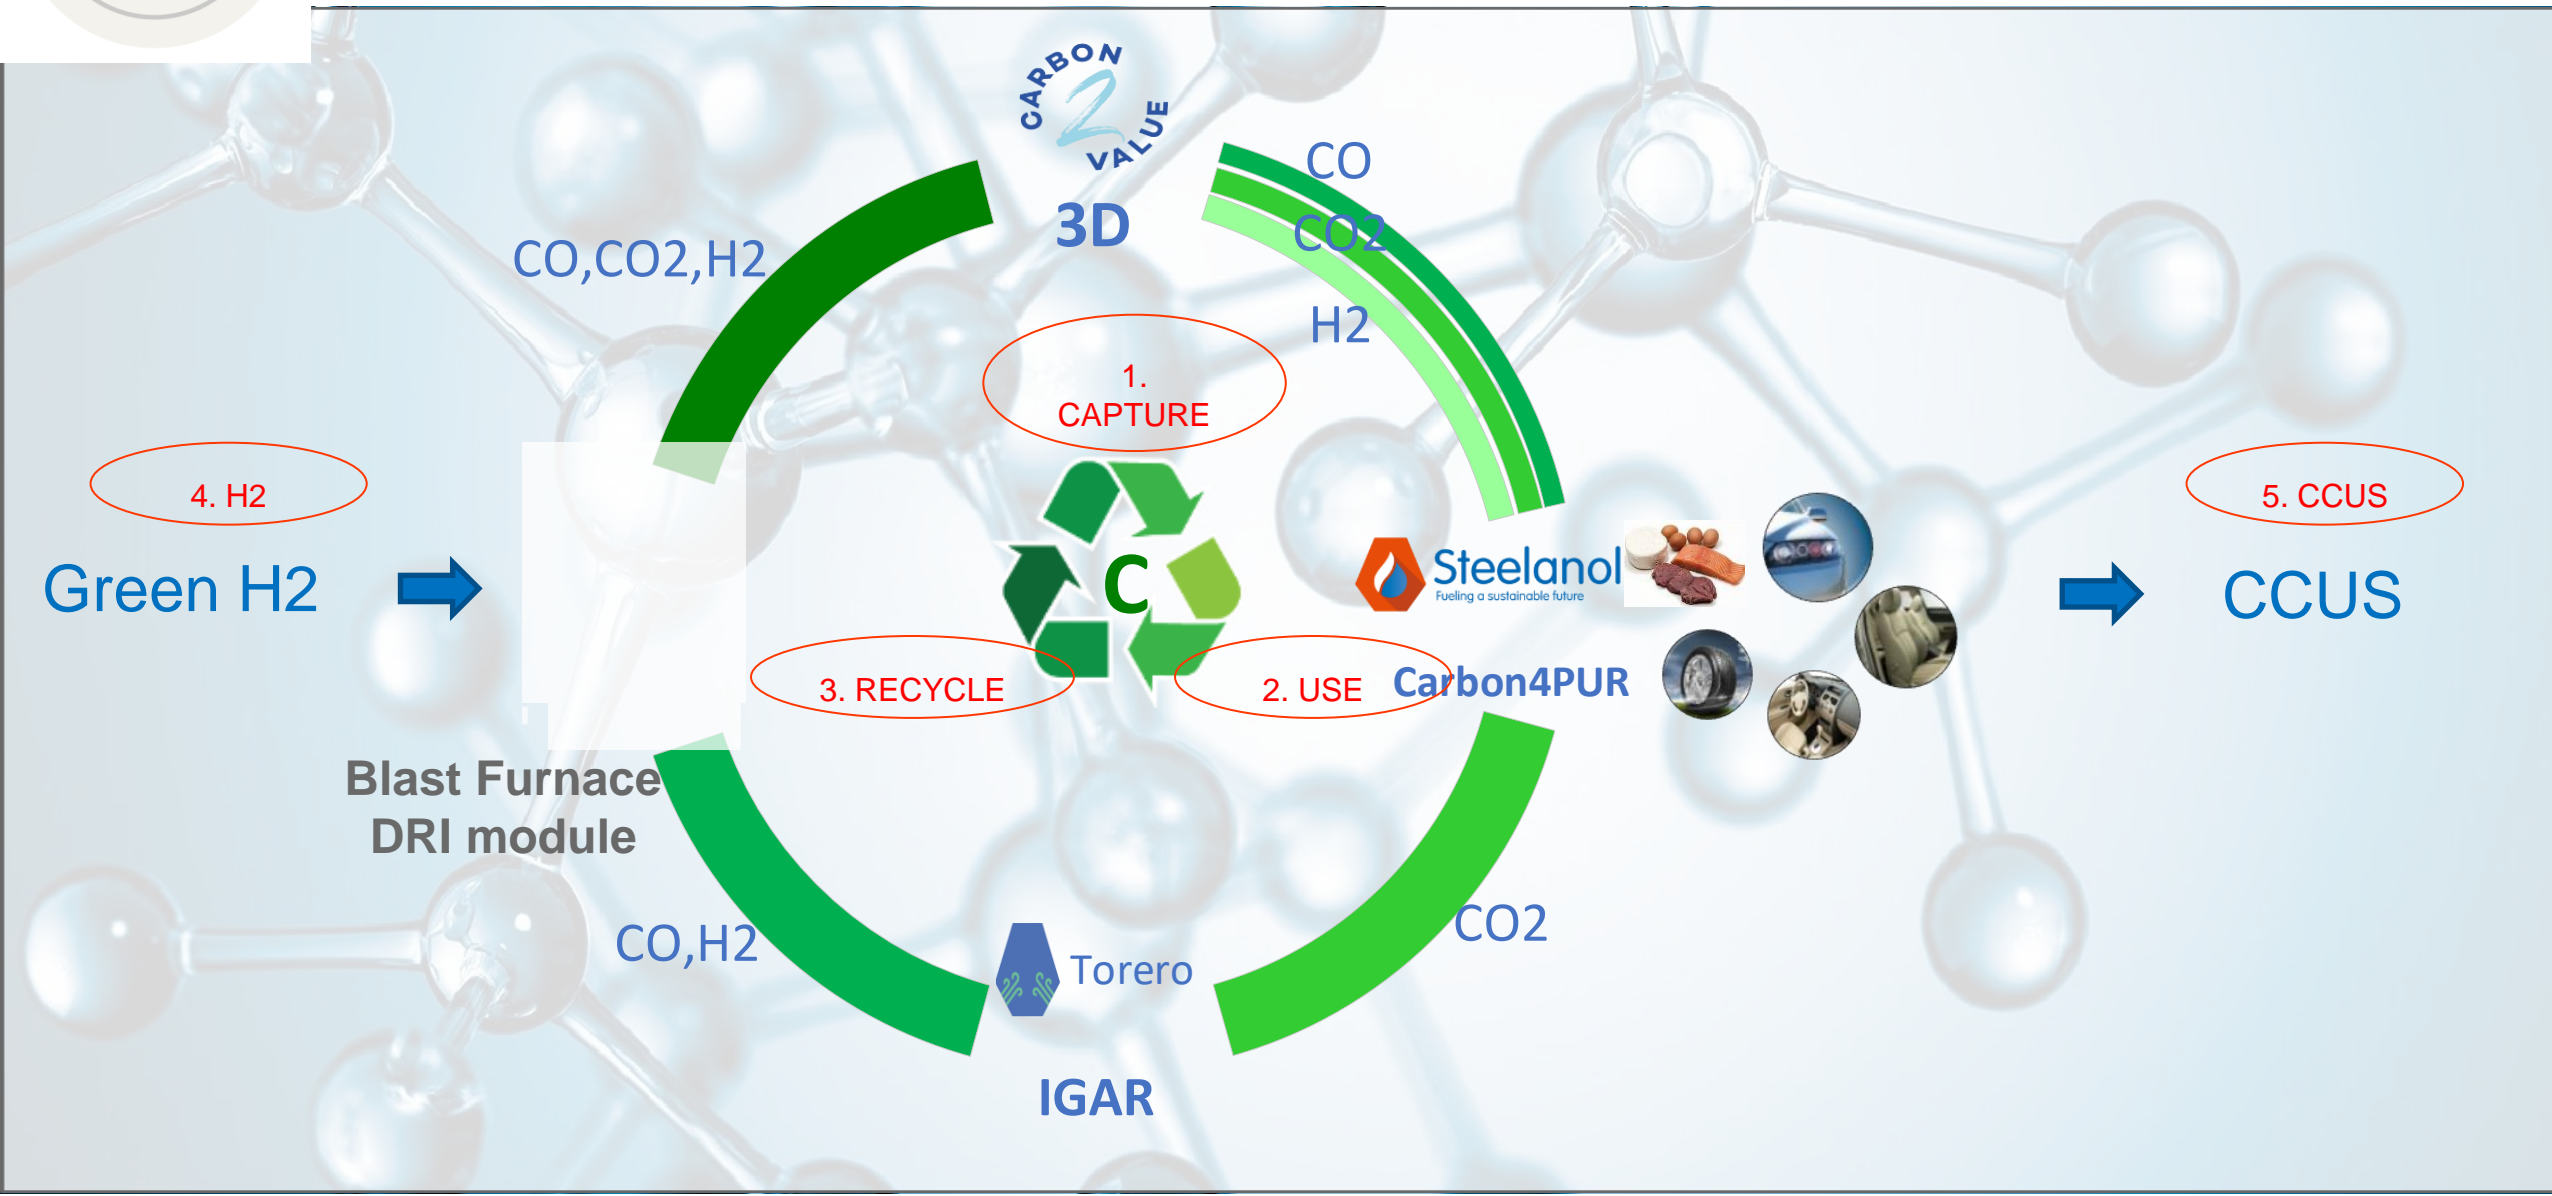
CARBON 2 VALUE

3D

CO,CO2,H2

CO

CO2

H2

1. CAPTURE

4. H2

Green H2

C

Steelanol
Fueling a sustainable future

5. CCUS

CCUS

3. RECYCLE

2. USE

Carbon4PUR

Blast Furnace
DRI module

CO,H2

Torero

CO2

IGAR